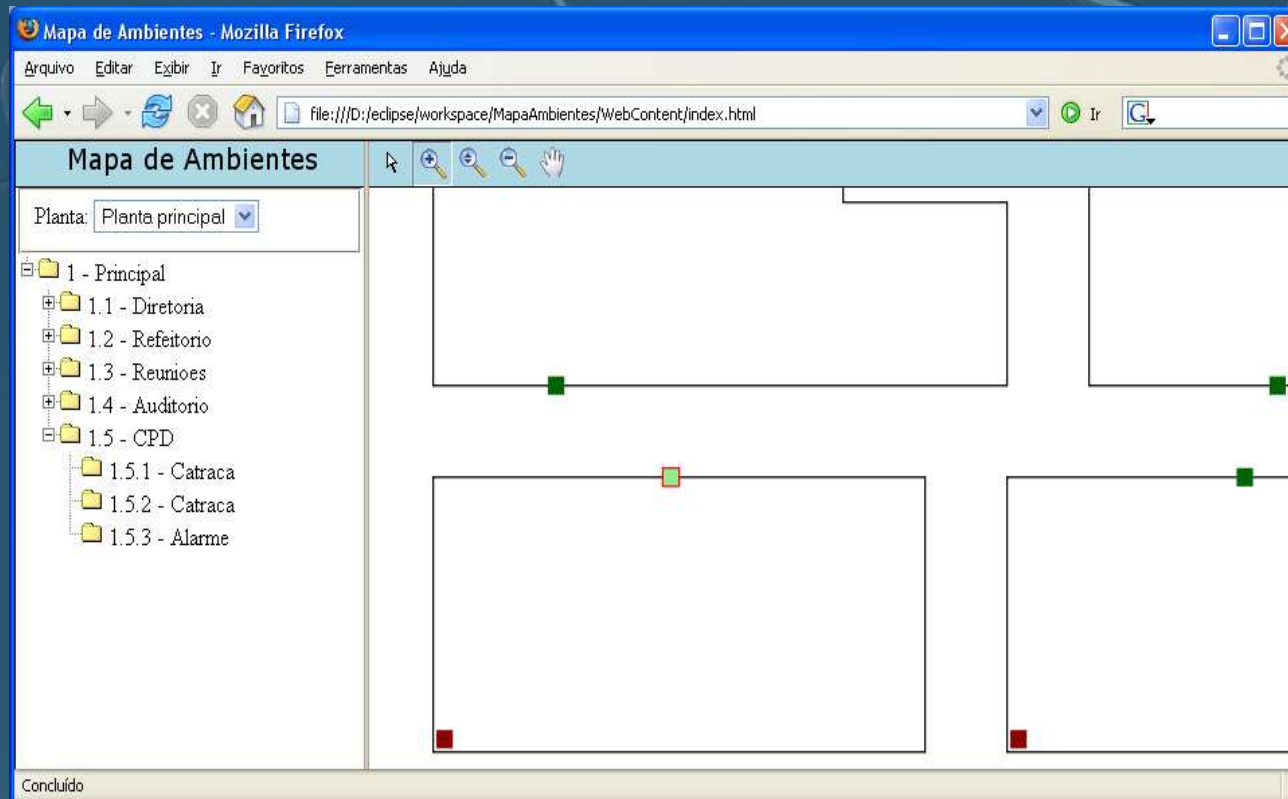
Mapa de Ambientes - Mozilla Firefox

Arquivo Editar Exibir Ir Favoritos Ferramentas Ajuda

file:///D:/eclipse/workspace/MapaAmbientes/WebContent/index.html

Ir

Mapa de Ambientes

Planta: Planta principal

1 - Principal
1.1 - Diretoria
1.2 - Refeitorio
1.3 - Reunioes
1.4 - Auditorio
1.5 - CPD
1.5.1 - Catraca
1.5.2 - Catraca
1.5.3 - Alarme

Concluído